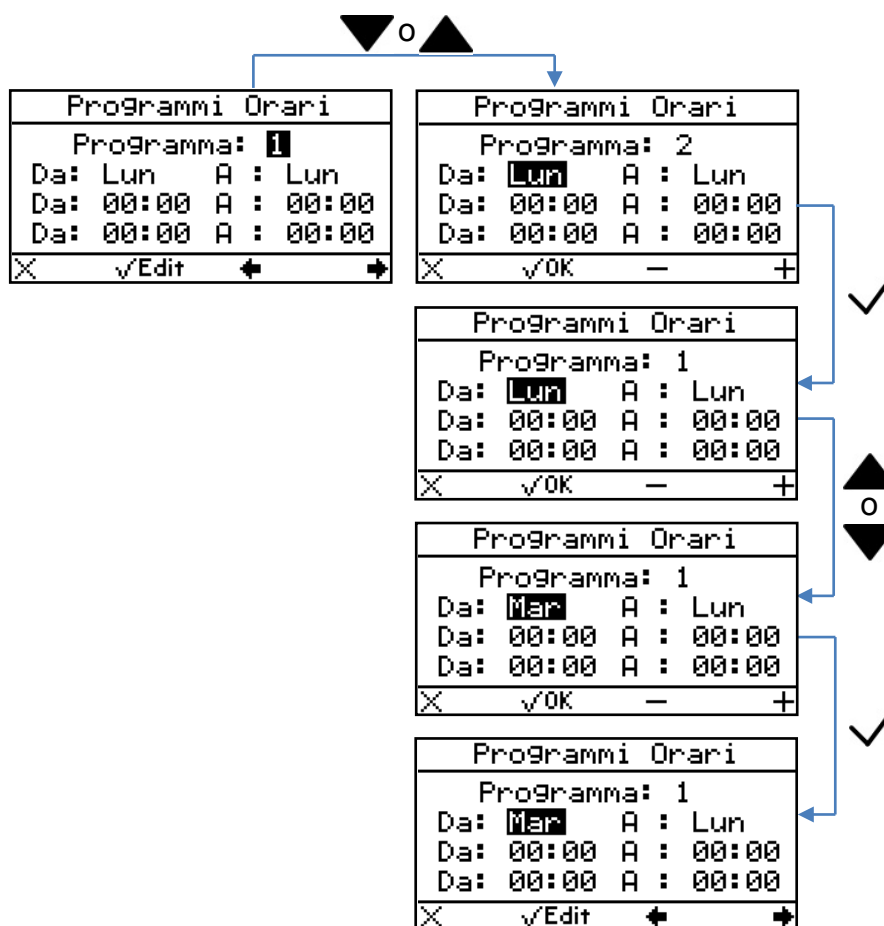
▼o▲

Programmi Orari
Programma: 1
Da: Lun A : Lun
Da: 00:00 A : 00:00
Da: 00:00 A : 00:00
X √Edit ← →

Programmi Orari
Programma: 2
Da: Lun A : Lun
Da: 00:00 A : 00:00
Da: 00:00 A : 00:00
X √OK − +

√

Programmi Orari
Programma: 1
Da: Lun A : Lun
Da: 00:00 A : 00:00
Da: 00:00 A : 00:00
X √OK − +

▲
o
▼

Programmi Orari
Programma: 1
Da: Mar A : Lun
Da: 00:00 A : 00:00
Da: 00:00 A : 00:00
X √OK − +

√

Programmi Orari
Programma: 1
Da: Mar A : Lun
Da: 00:00 A : 00:00
Da: 00:00 A : 00:00
X √Edit ← →